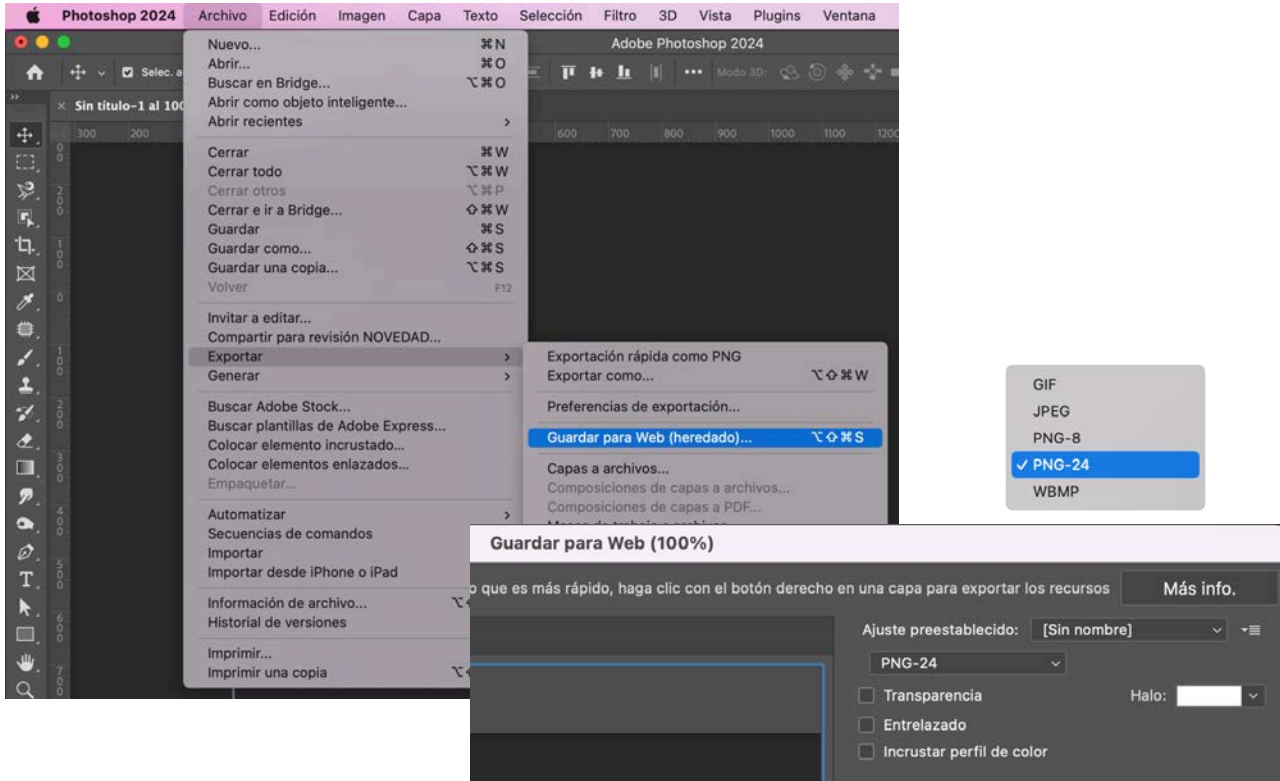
Photoshop 2024 Archivo Edición Imagen Capa Texto Selección Filtro 3D Vista Plugins Ventana

Adobe Photoshop 2024

Selec. a

Modo 3D:

Sin título-1 al 100

300 200 600 700 800 900 1000 1100 1200

Nuevo... ⌘N
Abrir... ⌘O
Buscar en Bridge... ⌥⌘O
Abrir como objeto inteligente...
Abrir recientes >

Cerrar ⌘W
Cerrar todo ⌥⌘W
Cerrar otros ⌥⌘P
Cerrar e ir a Bridge... ⇧⌘W
Guardar ⌘S
Guardar como... ⇧⌘S
Guardar una copia... ⌥⌘S
Volver F12

Invitar a editar...
Compartir para revisión NOVEDAD...
Exportar >
Generar >

Buscar Adobe Stock...
Buscar plantillas de Adobe Express...
Colocar elemento incrustado...
Colocar elementos enlazados...
Empaquetar...

Automatizar >
Secuencias de comandos
Importar
Importar desde iPhone o iPad

Información de archivo... ⌥
Historial de versiones

Imprimir...
Imprimir una copia ⌥

Exportación rápida como PNG
Exportar como... ⌥⇧⌘W

Preferencias de exportación...

Guardar para Web (heredado)... ⌥⇧⌘S

Capas a archivos...
Composiciones de capas a archivos...
Composiciones de capas a PDF...
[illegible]

GIF
JPEG
PNG-8
✓ PNG-24
WBMP

Guardar para Web (100%)

que es más rápido, haga clic con el botón derecho en una capa para exportar los recursos Más info.

Ajuste preestablecido: [Sin nombre]
PNG-24
Transparencia Halo:
Entrelazado
Incrustar perfil de color